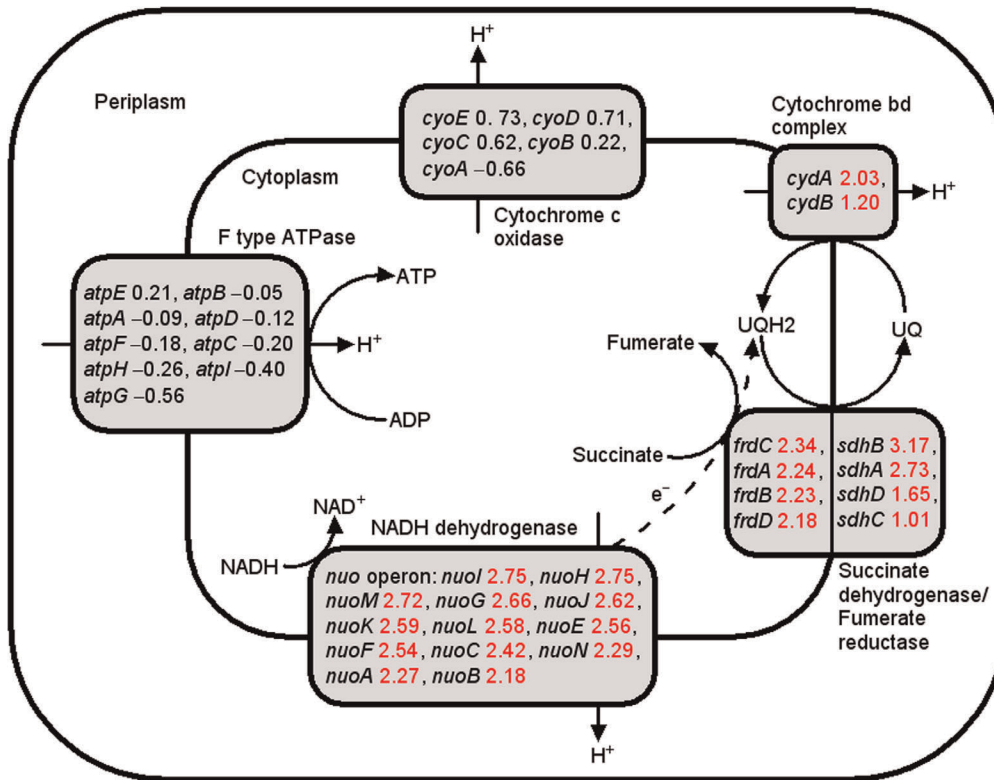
$H^+$

Periplasm

cyoE 0. 73, cyoD 0.71, cyoC 0.62, cyoB 0.22, cyoA −0.66

Cytochrome bd complex

Cytoplasm

cydA 2.03, cydB 1.20

$H^+$

Cytochrome c oxidase

F type ATPase

ATP

atpE 0.21, atpB −0.05
atpA −0.09, atpD −0.12
atpF −0.18, atpC −0.20
atpH −0.26, atpI −0.40
atpG −0.56

$H^+$

UQH2

UQ

Fumerate

ADP

Succinate

frdC 2.34, frdA 2.24, frdB 2.23, frdD 2.18

sdhB 3.17, sdhA 2.73, sdhD 1.65, sdhC 1.01

$e^-$

$NAD^+$

NADH dehydrogenase

NADH

nuo operon: nuoI 2.75, nuoH 2.75, nuoM 2.72, nuoG 2.66, nuoJ 2.62, nuoK 2.59, nuoL 2.58, nuoE 2.56, nuoF 2.54, nuoC 2.42, nuoN 2.29, nuoA 2.27, nuoB 2.18

Succinate dehydrogenase/ Fumerate reductase

$H^+$